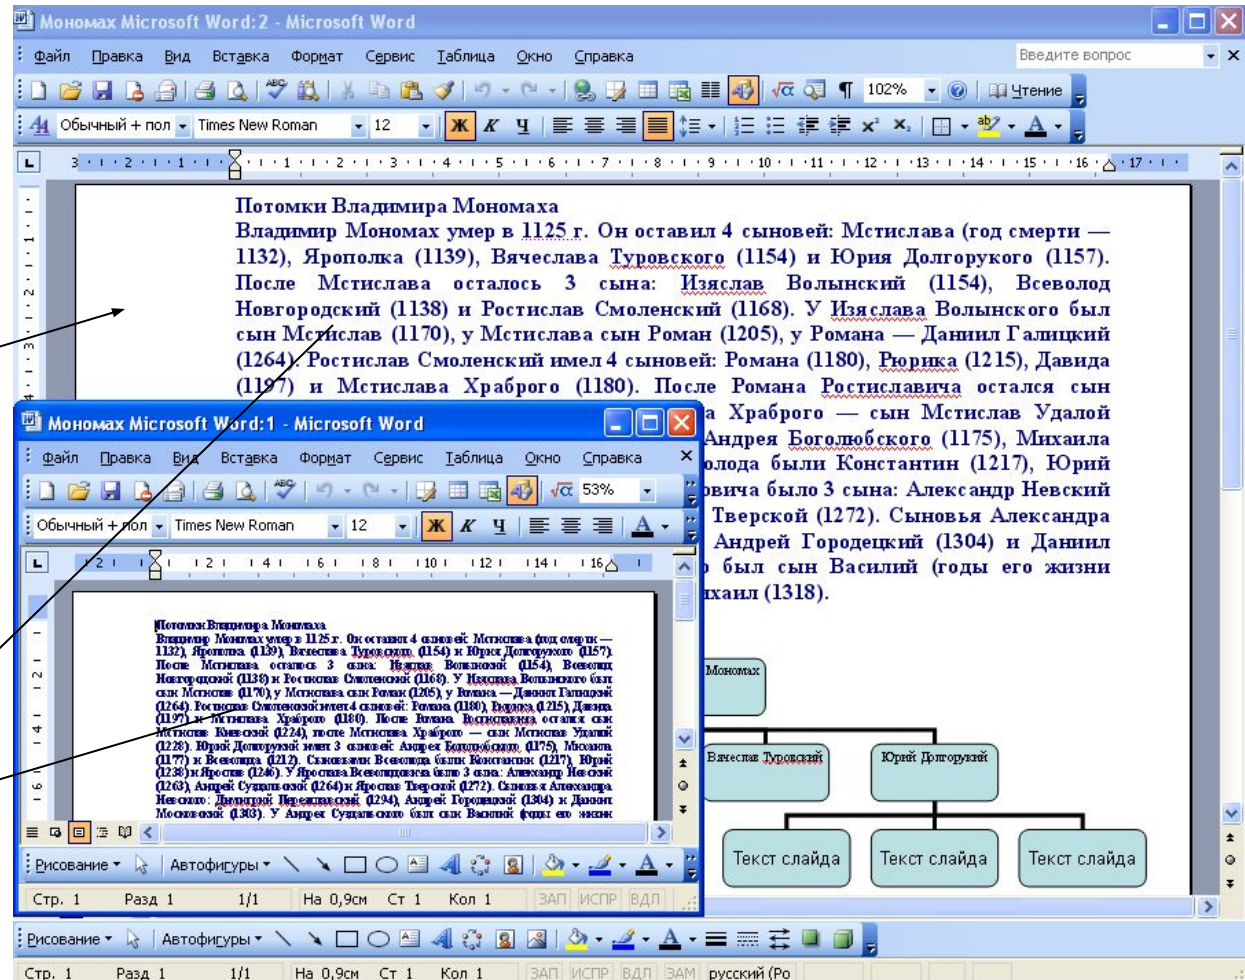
Мономах Microsoft Word:2 - Microsoft Word

Файл Правка Вид Вставка Формат Сервис Таблица Окно Справка

Введите вопрос

102% Чтение

Обычный + пол Times New Roman 12

Потомки Владимира Мономаха

Владимир Мономах умер в 1125 г. Он оставил 4 сыновей: Мстислава (год смерти — 1132), Ярополка (1139), Вячеслава Туровского (1154) и Юрия Долгорукого (1157). После Мстислава осталось 3 сына: Изяслав Волынский (1154), Всеволод Новгородский (1138) и Ростислав Смоленский (1168). У Изяслава Волынского был сын Мстислав (1170), у Мстислава сын Роман (1205), у Романа — Даниил Галицкий (1264). Ростислав Смоленский имел 4 сыновей: Романа (1180), Рюрика (1215), Давида (1197) и Мстислава Храброго (1180). После Романа Ростиславича остался сын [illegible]а Храброго — сын Мстислав Удалой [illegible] Андрея Боголюбского (1175), Михаила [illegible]олода были Константин (1217), Юрий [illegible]вича было 3 сына: Александр Невский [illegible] Тверской (1272). Сыновья Александра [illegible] Андрей Городецкий (1304) и Даниил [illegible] был сын Василий (годы его жизни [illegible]хаил (1318).

Мономах Microsoft Word:1 - Microsoft Word

Файл Правка Вид Вставка Формат Сервис Таблица Окно Справка

53%

Обычный + пол Times New Roman 12

Потомки Владимира Мономаха

Владимир Мономах умер в 1125 г. Он оставил 4 сыновей: Мстислава (год смерти — 1132), Ярополка (1139), Вячеслава Туровского (1154) и Юрия Долгорукого (1157). После Мстислава осталось 3 сына: Изяслав Волынский (1154), Всеволод Новгородский (1138) и Ростислав Смоленский (1168). У Изяслава Волынского был сын Мстислав (1170), у Мстислава сын Роман (1205), у Романа — Даниил Галицкий (1264). Ростислав Смоленский имел 4 сыновей: Романа (1180), Рюрика (1215), Давида (1197) и Мстислава Храброго (1180). После Романа Ростиславича остался сын Мстислав Киевский (1224), после Мстислава Храброго — сын Мстислав Удалой (1228). Юрий Долгорукий имел 3 сыновей: Андрея Боголюбского (1175), Михаила (1177) и Всеволода (1212). Сыновьями Всеволода были Константин (1217), Юрий (1238) и Ярослав (1246). У Ярослава Всеволодовича было 3 сына: Александр Невский (1263), Андрей Суздальский (1264) и Ярослав Тверской (1272). Сыновья Александра Невского: Дмитрий Переяславский (1294), Андрей Городецкий (1304) и Даниил Московский (1303). У Андрея Суздальского был сын Василий (годы его жизни

Мономах

Вячеслав Туровский

Юрий Долгорукий

Текст слайда

Текст слайда

Текст слайда

Рисование Автофигуры

Стр. 1 Разд 1 1/1 На 0,9см Ст 1 Кол 1 ЗАП ИСПР ВДЛ

Рисование Автофигуры

Стр. 1 Разд 1 1/1 На 0,9см Ст 1 Кол 1 ЗАП ИСПР ВДЛ ЗАМ русский (Ро